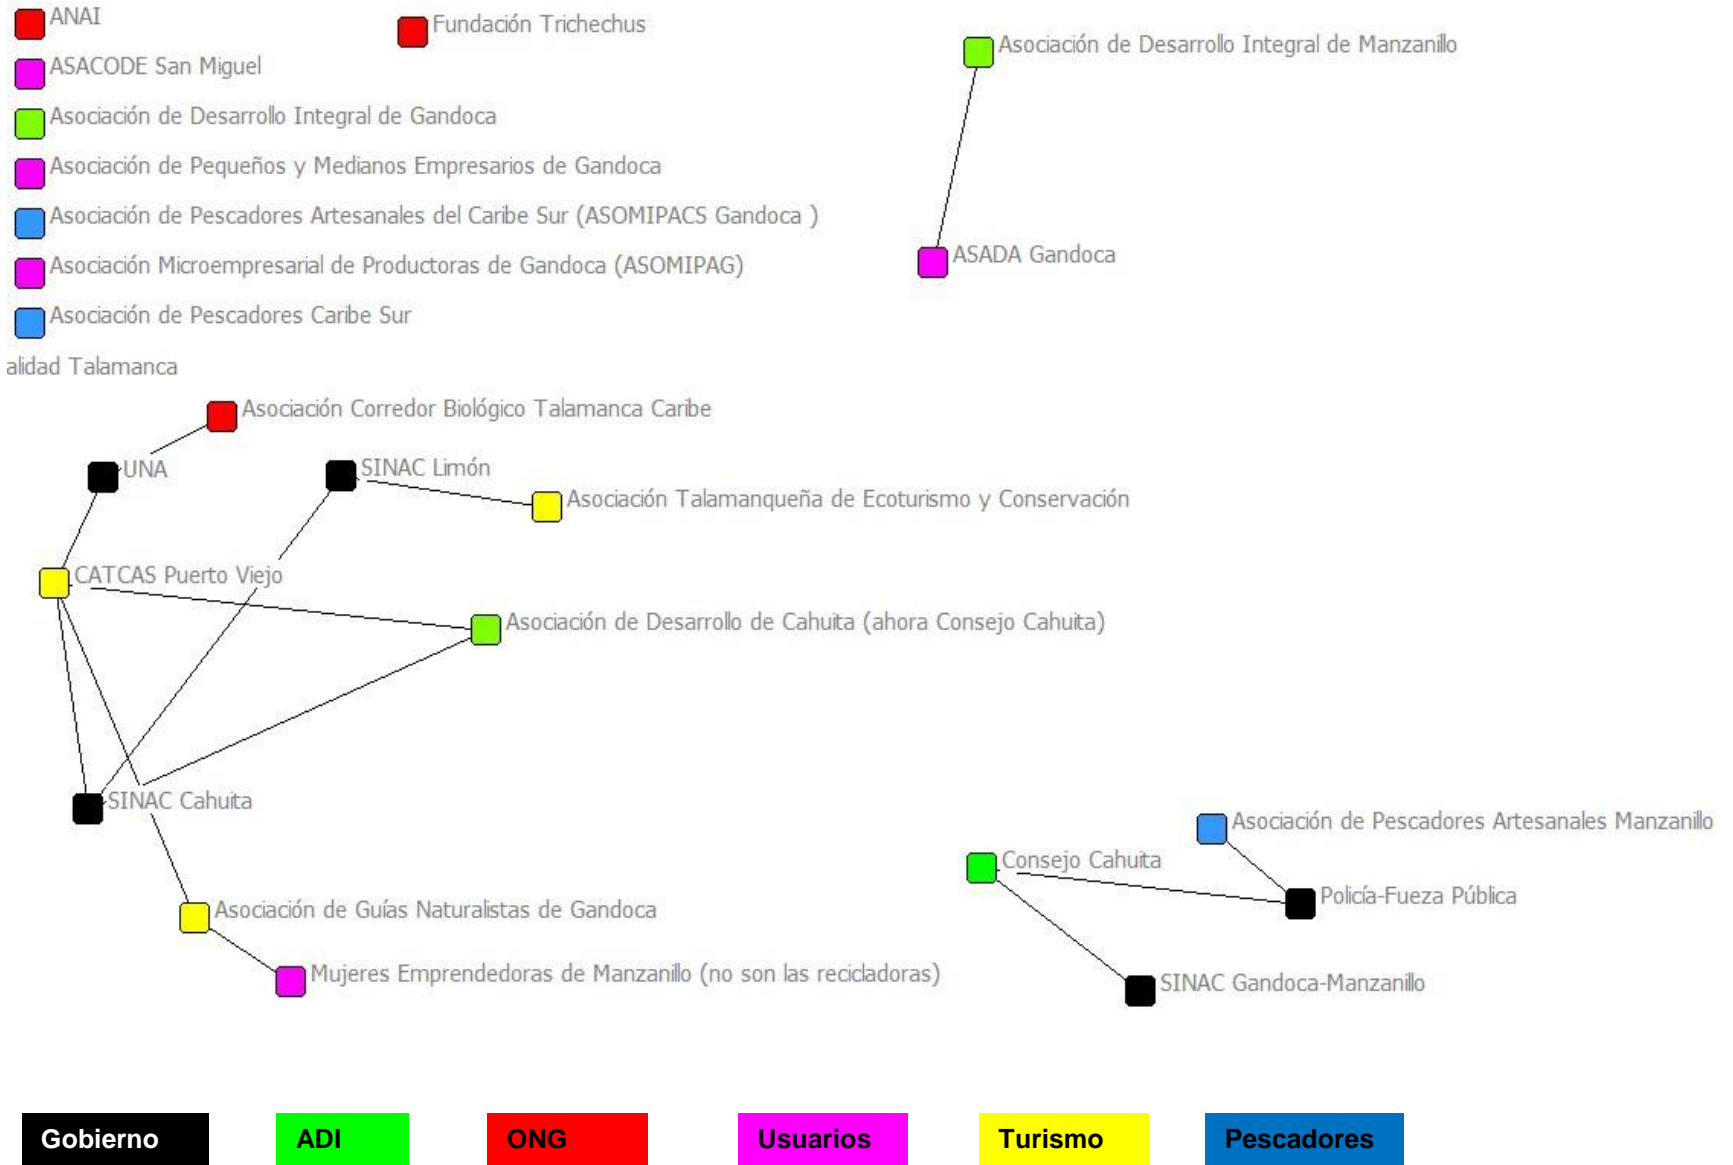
ANAI

Fundación Trichechus

Asociación de Desarrollo Integral de Manzanillo

ASACODE San Miguel

Asociación de Desarrollo Integral de Gandoca

Asociación de Pequeños y Medianos Empresarios de Gandoca

Asociación de Pescadores Artesanales del Caribe Sur (ASOMIPACS Gandoca )

ASADA Gandoca

Asociación Microempresarial de Productoras de Gandoca (ASOMIPAG)

Asociación de Pescadores Caribe Sur

alidad Talamanca

Asociación Corredor Biológico Talamanca Caribe

UNA

SINAC Limón

Asociación Talamanqueña de Ecoturismo y Conservación

CATCAS Puerto Viejo

Asociación de Desarrollo de Cahuita (ahora Consejo Cahuita)

SINAC Cahuita

Asociación de Pescadores Artesanales Manzanillo

Consejo Cahuita

Policía-Fueza Pública

Asociación de Guías Naturalistas de Gandoca

Mujeres Emprendedoras de Manzanillo (no son las recicladoras)

SINAC Gandoca-Manzanillo

Gobierno

ADI

ONG

Usuarios

Turismo

Pescadores